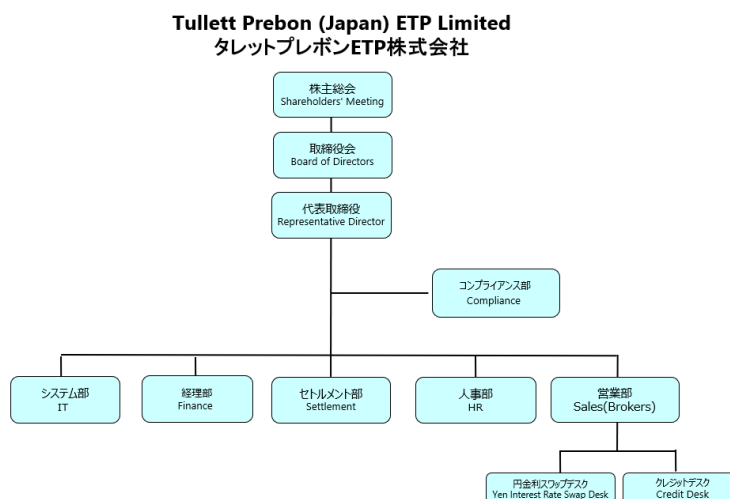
Tullett Prebon (Japan) ETP Limited
タレットプレボンETP株式会社

株主総会
Shareholders' Meeting

取締役会
Board of Directors

代表取締役
Representative Director

コンプライアンス部
Compliance

システム部
IT

経理部
Finance

セトルメント部
Settlement

人事部
HR

営業部
Sales(Brokers)

円金利スワップデスク
Yen Interest Rate Swap Desk

クレジットデスク
Credit Desk